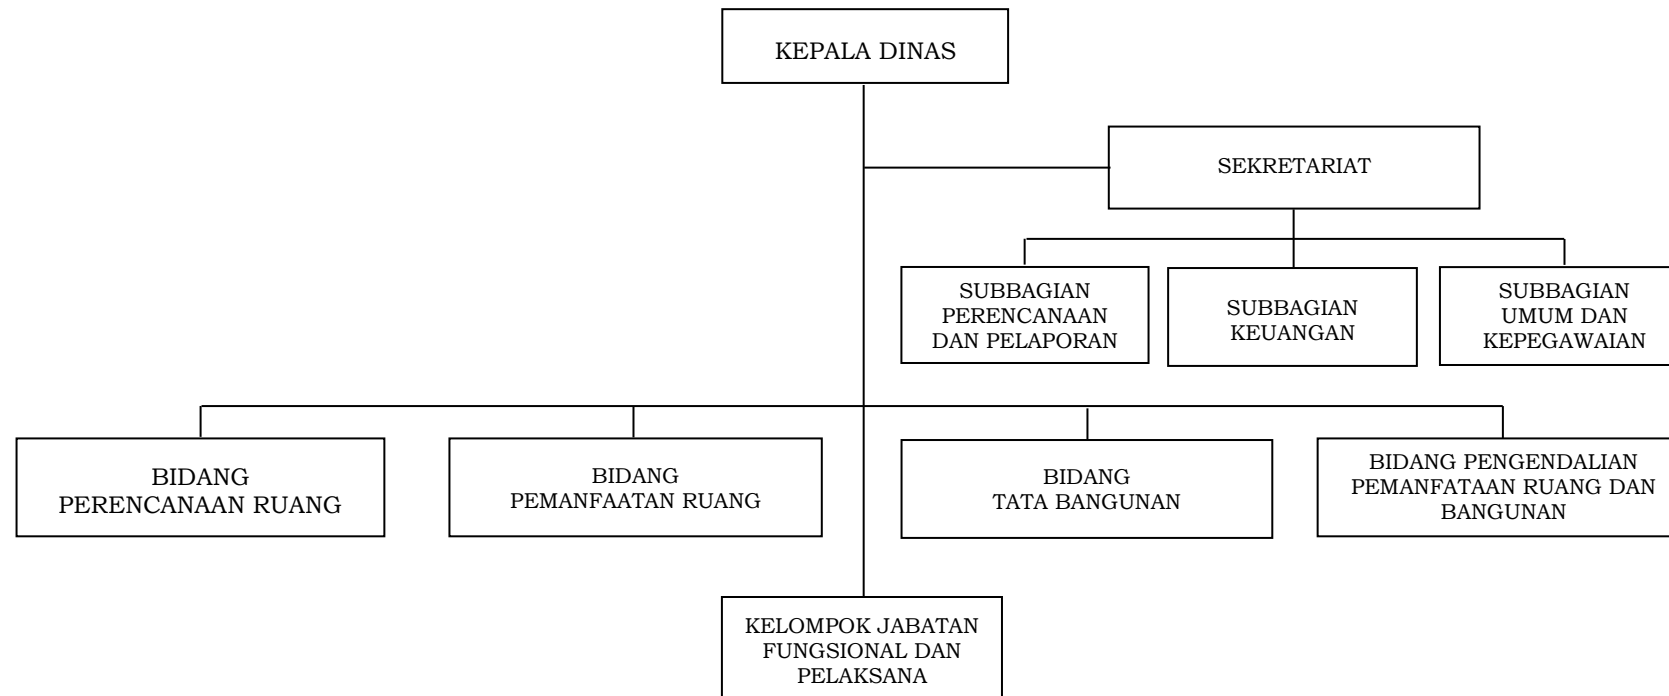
KEPALA DINAS

SEKRETARIAT

SUBBAGIAN PERENCANAAN DAN PELAPORAN

SUBBAGIAN KEUANGAN

SUBBAGIAN UMUM DAN KEPEGAWAIAN

BIDANG PERENCANAAN RUANG

BIDANG PEMANFAATAN RUANG

BIDANG TATA BANGUNAN

BIDANG PENGENDALIAN PEMANFATAAN RUANG DAN BANGUNAN

KELOMPOK JABATAN FUNGSIONAL DAN PELAKSANA